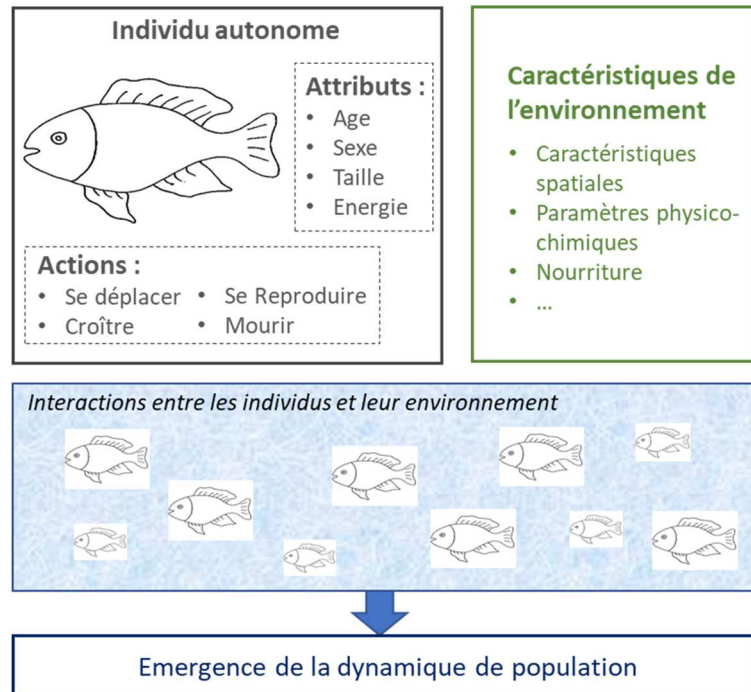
Individu autonome

Attributs :
- Age
- Sexe
- Taille
- Energie

Actions :
- Se déplacer
- Se Reproduire
- Croître
- Mourir

Caractéristiques de l'environnement
- Caractéristiques spatiales
- Paramètres physico-chimiques
- Nourriture
- …

Interactions entre les individus et leur environnement

Emergence de la dynamique de population